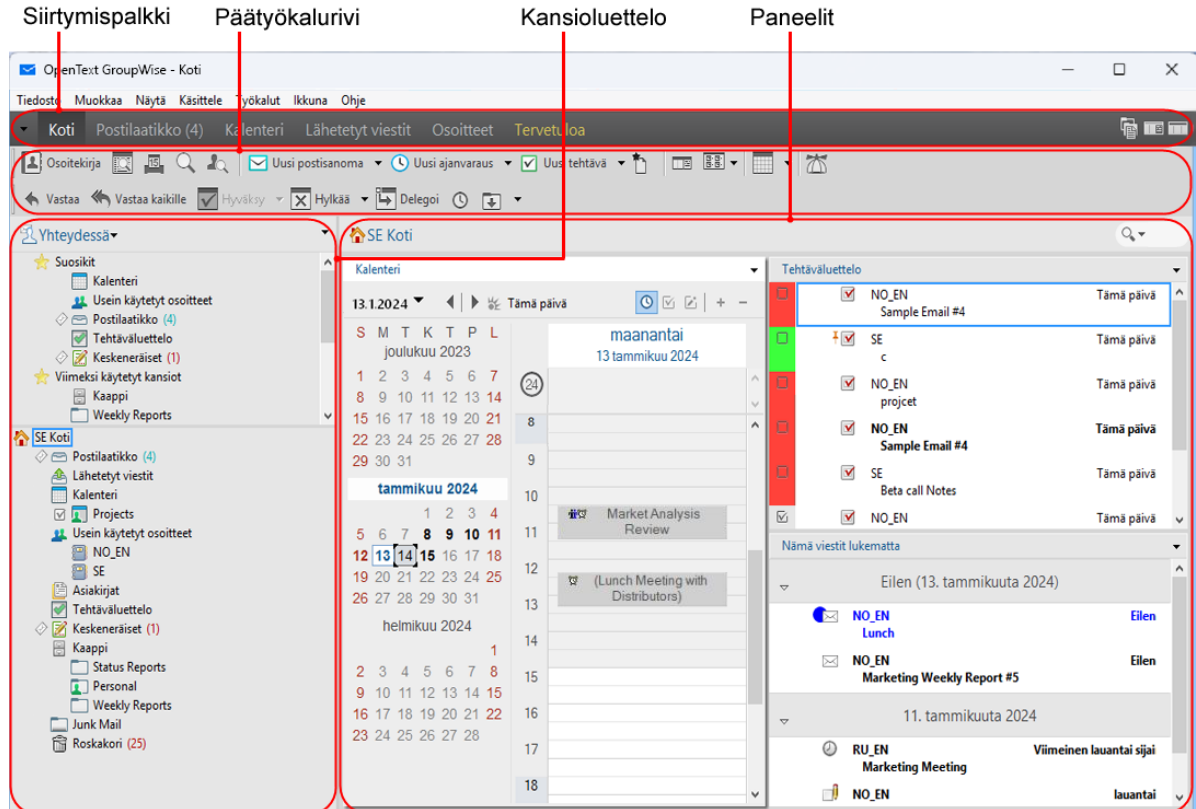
Siirtymispalkki Päätyökalurivi Kansioluettelo Paneelit

OpenText GroupWise - Koti

Tiedosto Muokkaa Näytä Käsittele Työkalut Ikkuna Ohje

Koti Postilaatikko (4) Kalenteri Lähetetyt viestit Osoitteet Tervetuloa

Osoitekirja Uusi postisanoma Uusi ajanvaraus Uusi tehtävä

Vastaa Vastaa kaikille Hyväksy Hylkää Delegoi

Yhteydessä

Suosikit
Kalenteri
Usein käytetyt osoitteet
Postilaatikko (4)
Tehtäväluettelo
Keskeneräiset (1)
Viimeksi käytetyt kansiot
Kaappi
Weekly Reports

SE Koti
Postilaatikko (4)
Lähetetyt viestit
Kalenteri
Projects
Usein käytetyt osoitteet
NO_EN
SE
Asiakirjat
Tehtäväluettelo
Keskeneräiset (1)
Kaappi
Status Reports
Personal
Weekly Reports
Junk Mail
Roskakori (25)

SE Koti

Kalenteri

13.1.2024 Tämä päivä

S M T K T P L
joulukuu 2023
1 2 3 4 5 6 7
8 9 10 11 12 13 14
15 16 17 18 19 20 21
22 23 24 25 26 27 28
29 30 31

tammikuu 2024
1 2 3 4
5 6 7 8 9 10 11
12 13 14 15 16 17 18
19 20 21 22 23 24 25
26 27 28 29 30 31

helmikuu 2024
1
2 3 4 5 6 7 8
9 10 11 12 13 14 15
16 17 18 19 20 21 22
23 24 25 26 27 28

maanantai
13 tammikuu 2024

24
8
9
10
11
12
13
14
15
16
17
18

Market Analysis Review
(Lunch Meeting with Distributors)

Tehtäväluettelo

NO_EN Tämä päivä
Sample Email #4
SE Tämä päivä
c
NO_EN Tämä päivä
projcet
NO_EN Tämä päivä
Sample Email #4
SE Tämä päivä
Beta call Notes
NO_EN Tämä päivä

Nämä viestit lukematta

Eilen (13. tammikuuta 2024)
NO_EN Eilen
Lunch
NO_EN Eilen
Marketing Weekly Report #5

11. tammikuuta 2024
RU_EN Viimeinen lauantai sijai
Marketing Meeting
NO_EN lauantai